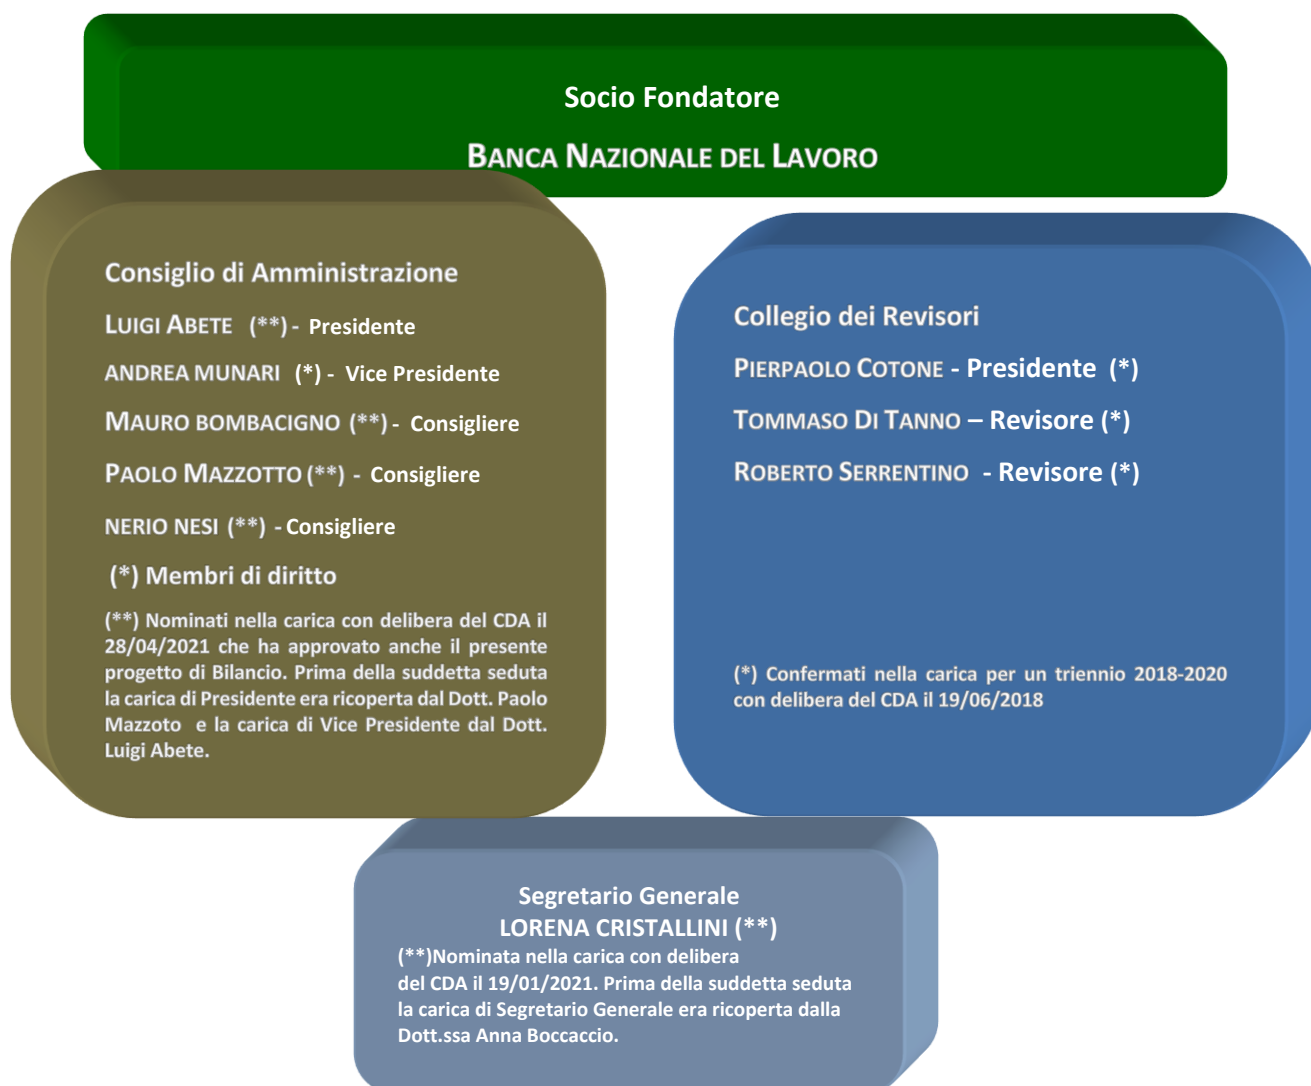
Socio Fondatore

BANCA NAZIONALE DEL LAVORO

Consiglio di Amministrazione

LUIGI ABETE (**) - Presidente

ANDREA MUNARI (*) - Vice Presidente

MAURO BOMBACIGNO (**) - Consigliere

PAOLO MAZZOTTO (**) - Consigliere

NERIO NESI (**) - Consigliere

(*) Membri di diritto

(**) Nominati nella carica con delibera del CDA il 28/04/2021 che ha approvato anche il presente progetto di Bilancio. Prima della suddetta seduta la carica di Presidente era ricoperta dal Dott. Paolo Mazzoto e la carica di Vice Presidente dal Dott. Luigi Abete.

Collegio dei Revisori

PIERPAOLO COTONE - Presidente (*)

TOMMASO DI TANNO – Revisore (*)

ROBERTO SERRENTINO - Revisore (*)

(*) Confermati nella carica per un triennio 2018-2020 con delibera del CDA il 19/06/2018

Segretario Generale
LORENA CRISTALLINI (**)
(**)Nominata nella carica con delibera del CDA il 19/01/2021. Prima della suddetta seduta la carica di Segretario Generale era ricoperta dalla Dott.ssa Anna Boccaccio.